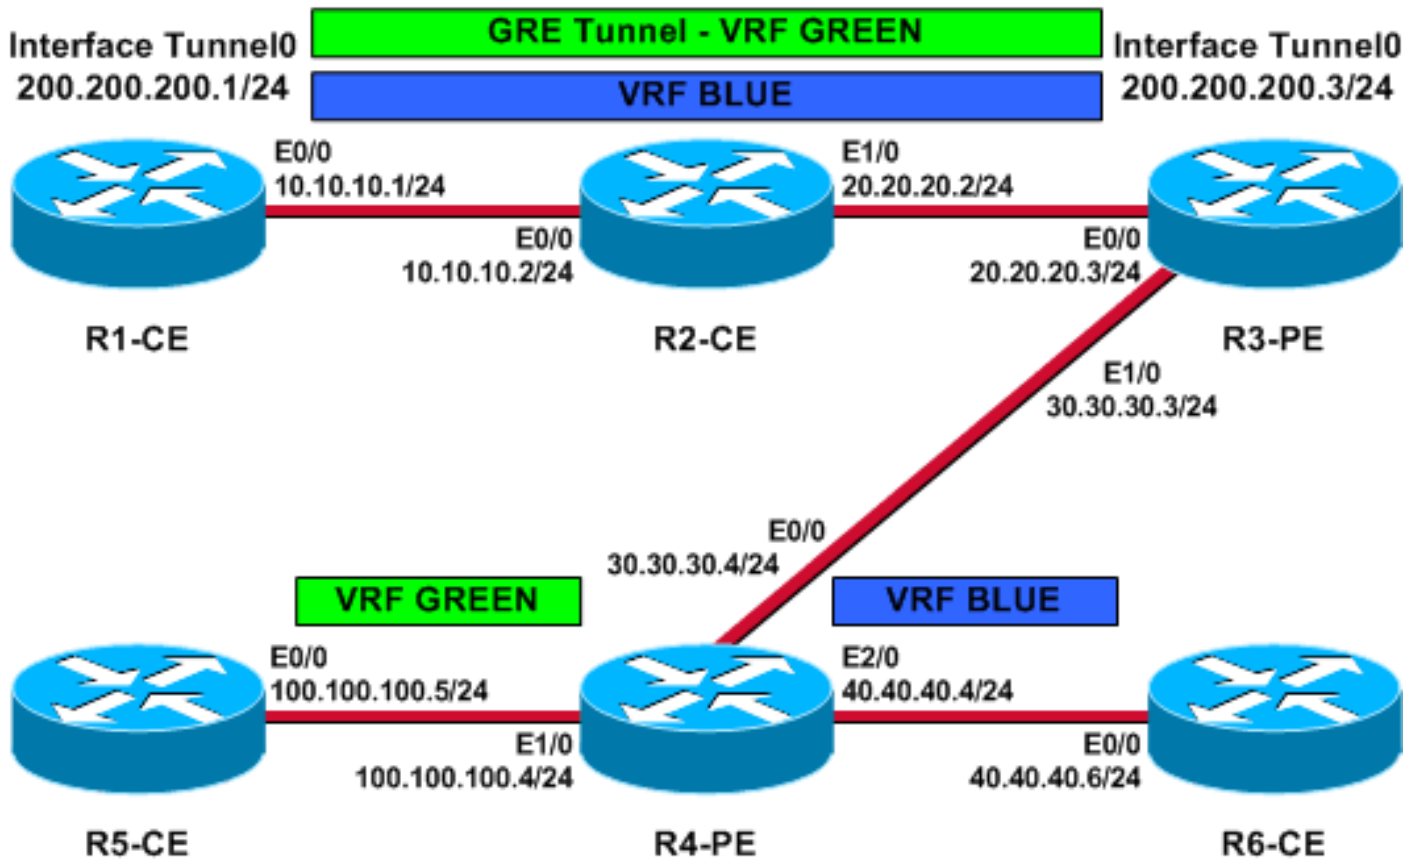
Interface Tunnel0
200.200.200.1/24

GRE Tunnel - VRF GREEN

VRF BLUE

Interface Tunnel0
200.200.200.3/24

E0/0
10.10.10.1/24

E0/0
10.10.10.2/24

E1/0
20.20.20.2/24

E0/0
20.20.20.3/24

R1-CE

R2-CE

R3-PE

E1/0
30.30.30.3/24

E0/0
30.30.30.4/24

VRF GREEN

VRF BLUE

E0/0
100.100.100.5/24

E1/0
100.100.100.4/24

E2/0
40.40.40.4/24

E0/0
40.40.40.6/24

R5-CE

R4-PE

R6-CE